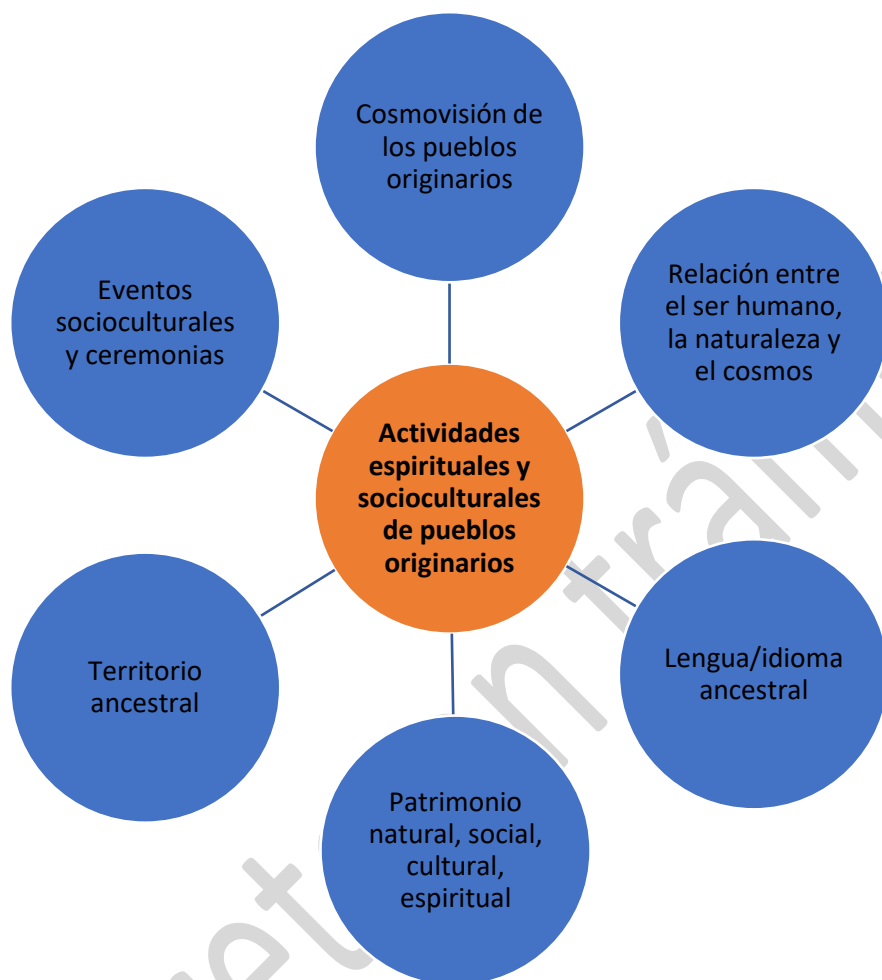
Cosmovisión de los pueblos originarios

Eventos socioculturales y ceremonias

Relación entre el ser humano, la naturaleza y el cosmos

Actividades espirituales y socioculturales de pueblos originarios

Territorio ancestral

Lengua/idioma ancestral

Patrimonio natural, social, cultural, espiritual

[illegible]